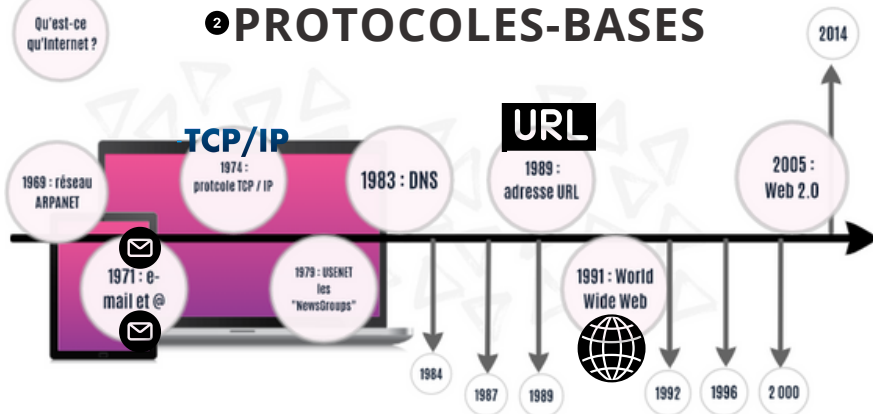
Qu'est-ce qu'Internet ?

2 PROTOCOLES-BASES

2014

TCP/IP

1974 : protocole TCP / IP

URL

1989 : adresse URL

1969 : réseau ARPANET

1983 : DNS

2005 : Web 2.0

1971 : e-mail et @

1979 : USENET les "NewsGroups"

1991 : World Wide Web

1984

1987

1989

1992

1996

2 000